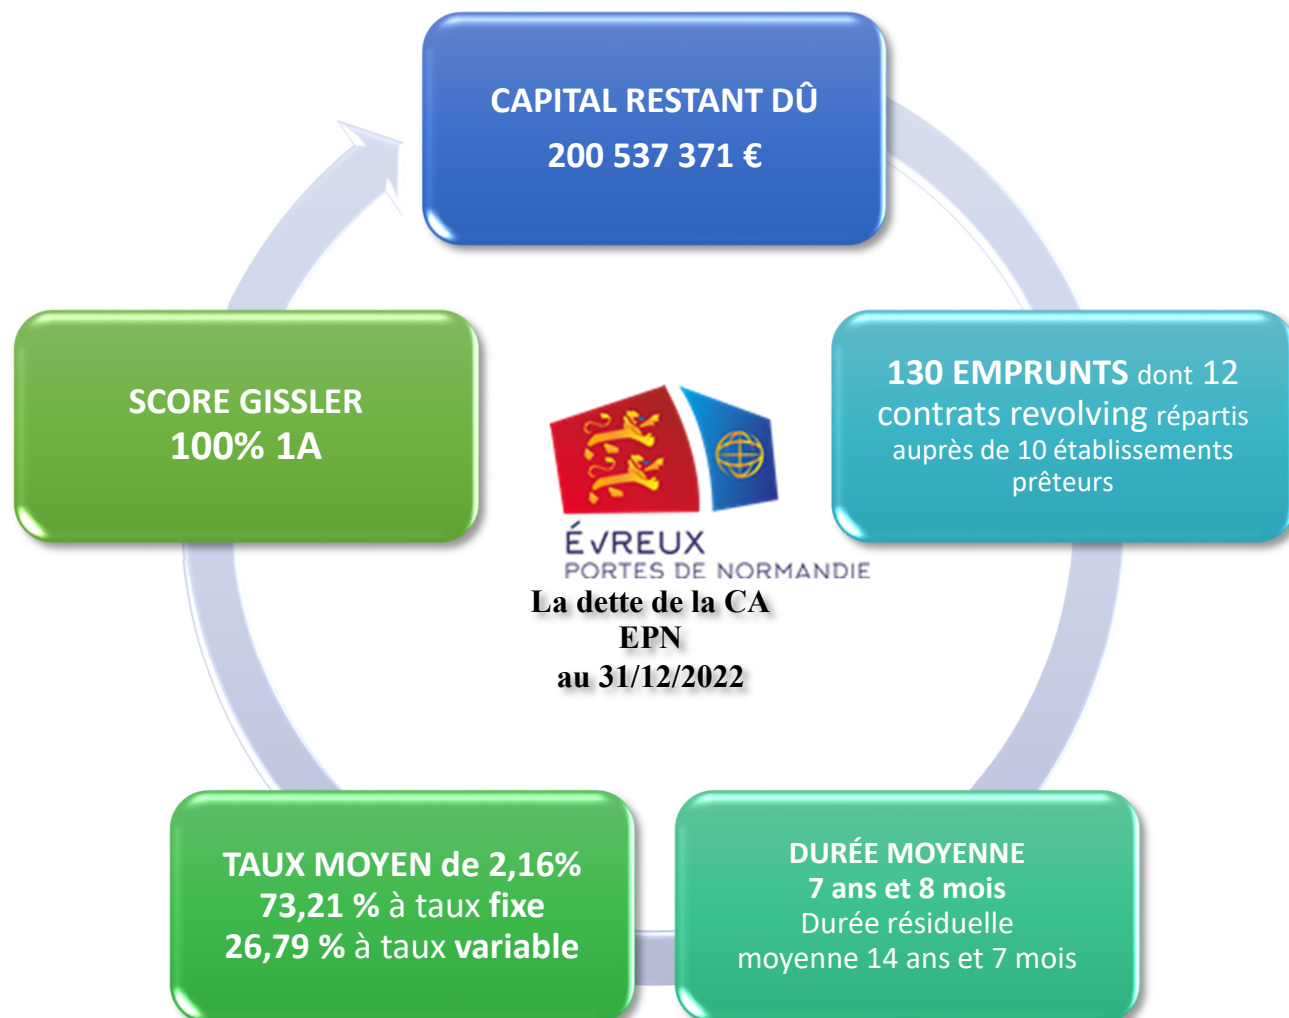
CAPITAL RESTANT DÛ
200 537 371 €

130 EMPRUNTS dont 12 contrats revolving répartis auprès de 10 établissements prêteurs

DURÉE MOYENNE
7 ans et 8 mois
Durée résiduelle moyenne 14 ans et 7 mois

TAUX MOYEN de 2,16%
73,21 % à taux fixe
26,79 % à taux variable

SCORE GISSLER
100% 1A

ÉVREUX
PORTES DE NORMANDIE

La dette de la CA EPN au 31/12/2022